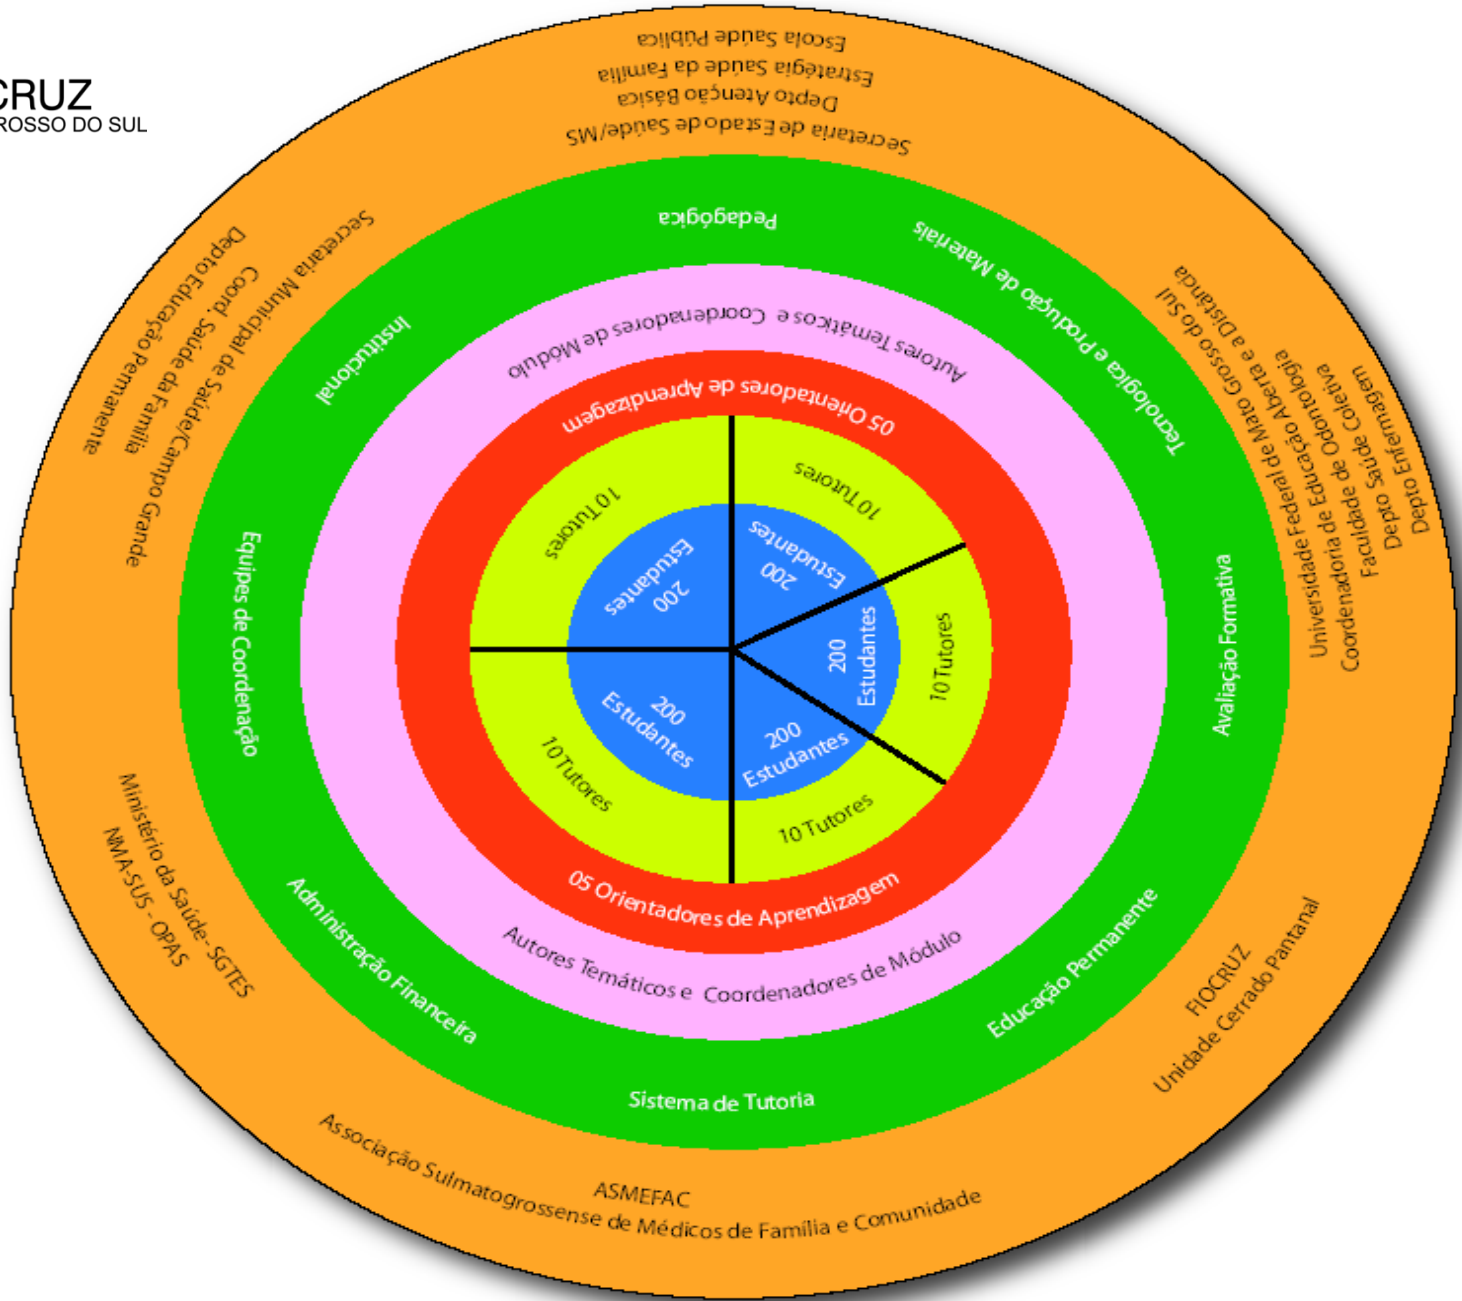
CRUZ
ROSSO DO SUL

Secretaria de Estado de Saúde/MS
Depto Atenção Básica
Estratégia Saúde da Família
Escola Saúde Pública

Universidade Federal de Mato Grosso do Sul
Tecnologia e a Distância
Coordenadoria de Educação Aberta e a Distância
Coordenadoria de Odontologia
Faculdade Saúde Coletiva
Depto Enfermagem

FIOCRUZ
Unidade Cerrado Pantanal

ASMEFAC
Associação Sulmatogrossense de Médicos de Família e Comunidade

Ministério da Saúde-SGTES
NMA-SUS - OPAS

Secretaria Municipal de Saúde/Campo Grande
Coord. Saúde da Família
Depto Educação Permanente

Pedagógica
Tecnologia e Produção de Materiais
Avaliação Formativa
Educação Permanente
Sistema de Tutoria
Administração Financeira
Equipes de Coordenação
Institucional

Autores Temáticos e Coordenadores de Módulo
Autores Temáticos e Coordenadores de Módulo

05 Orientadores de Aprendizagem
05 Orientadores de Aprendizagem

10 Tutores
10 Tutores
10 Tutores
10 Tutores
10 Tutores

200 Estudantes
200 Estudantes
200 Estudantes
200 Estudantes
200 Estudantes